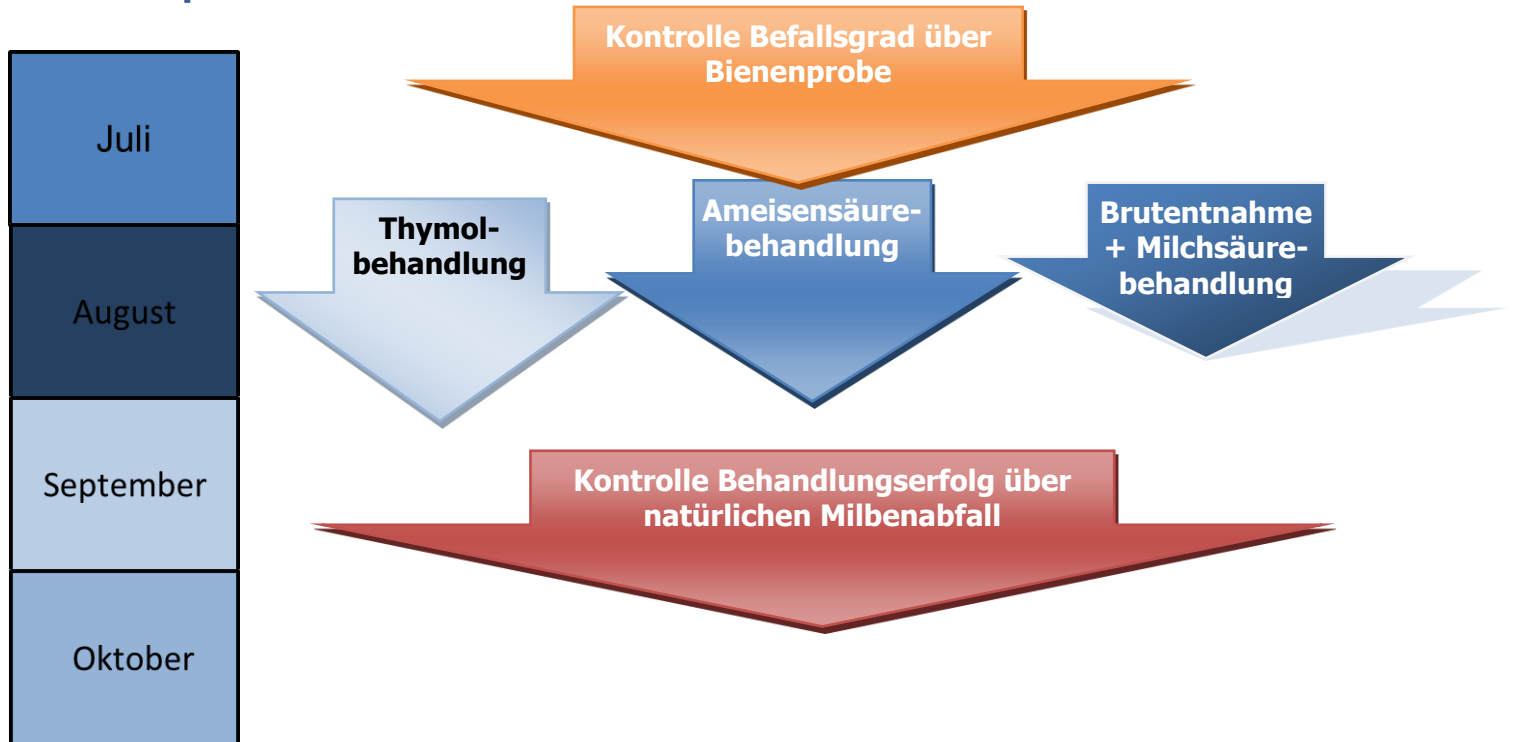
Juli

August

September

Oktober

Kontrolle Befallsgrad über Bienenprobe

Thymolbehandlung

Ameisensäurebehandlung

Brutentnahme + Milchsäurebehandlung

Kontrolle Behandlungserfolg über natürlichen Milbenabfall